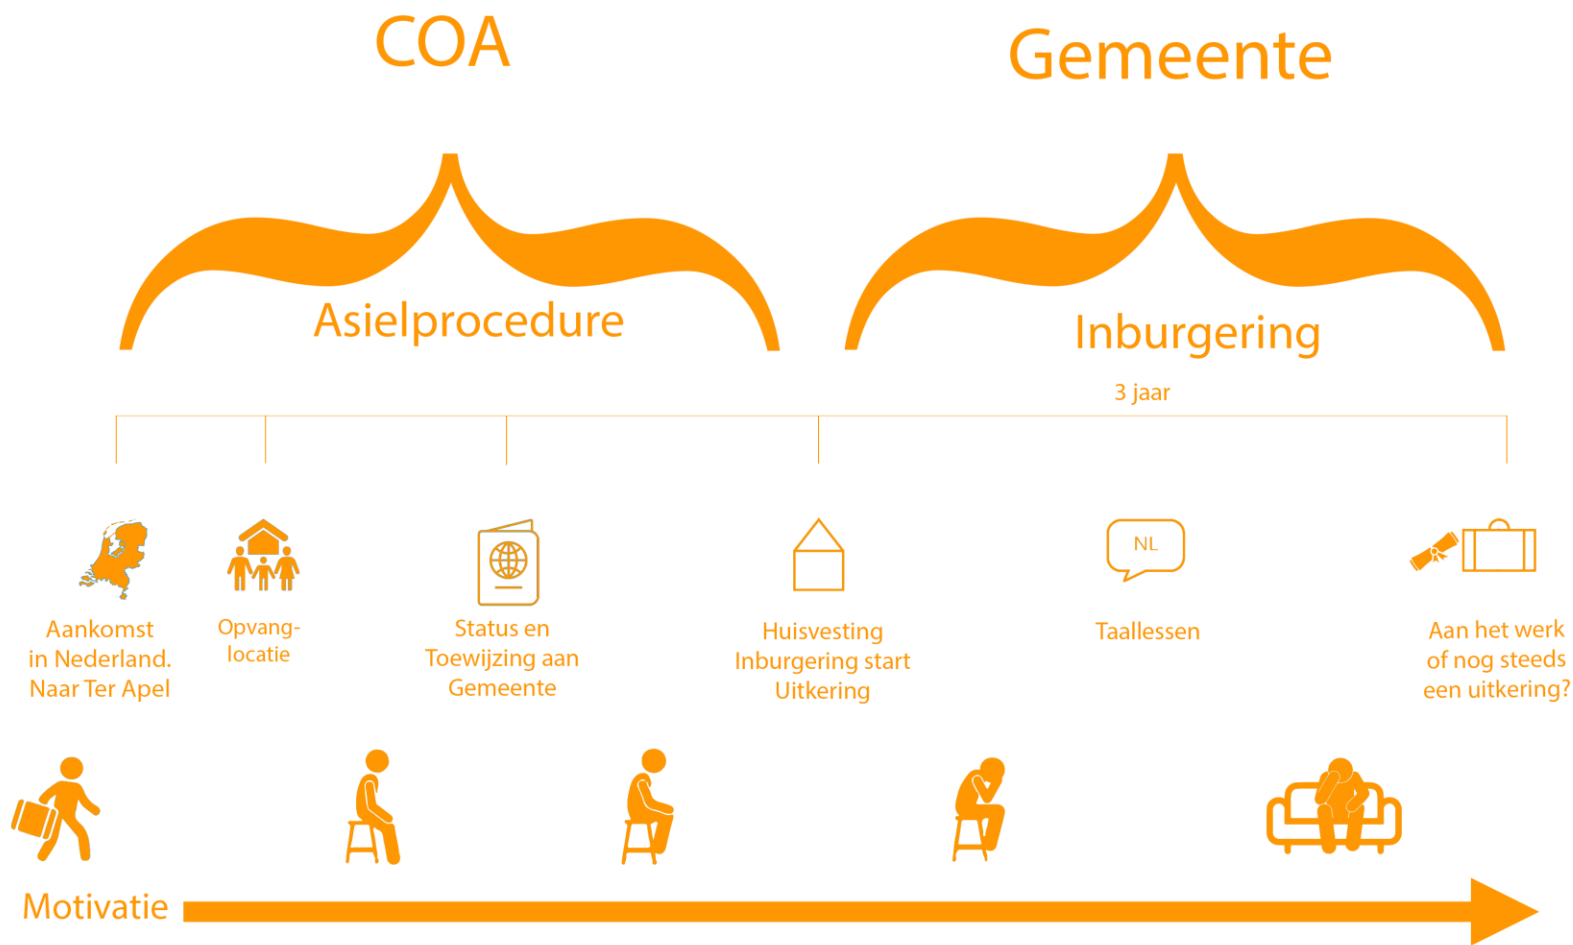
COA

Gemeente

Asielprocedure

Inburgering

3 jaar

Aankomst in Nederland. Naar Ter Apel

Opvang-locatie

Status en Toewijzing aan Gemeente

Huisvesting Inburgering start Uitkering

NL

Taallessen

Aan het werk of nog steeds een uitkering?

Motivatie